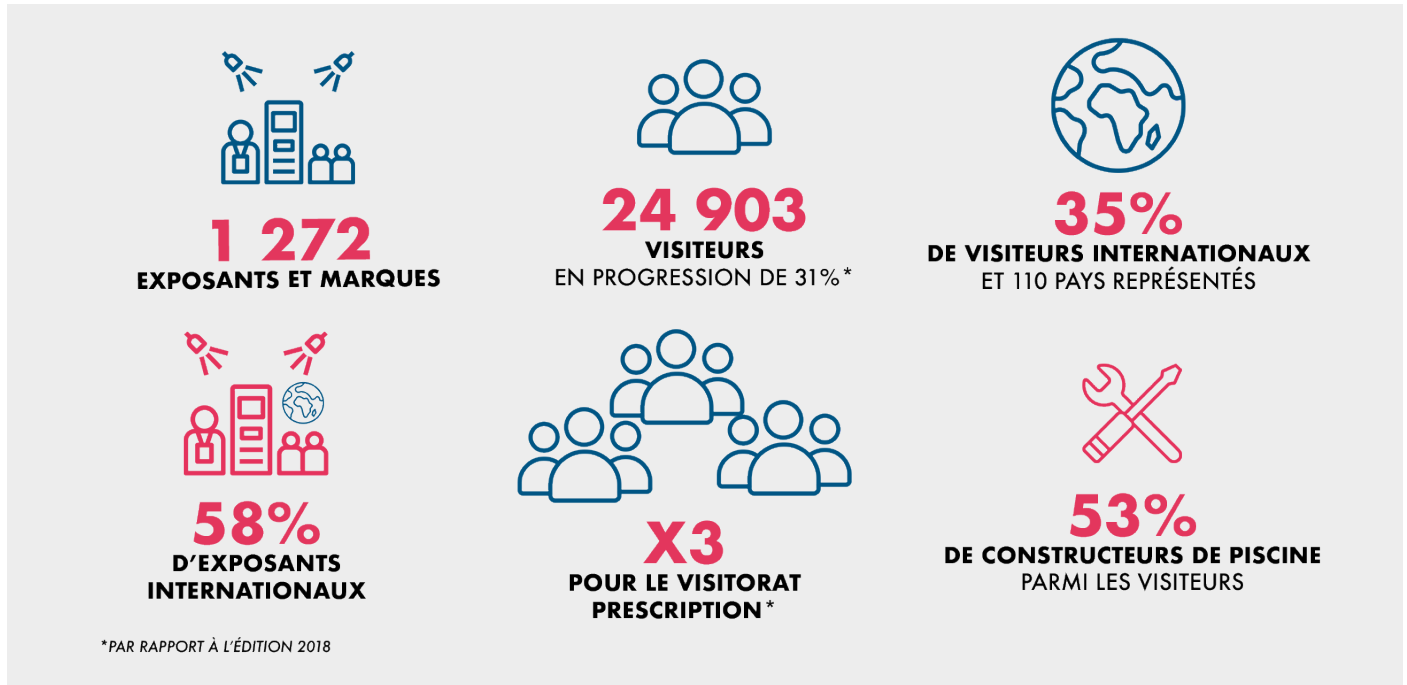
1 272
EXPOSANTS ET MARQUES

24 903
VISITEURS
EN PROGRESSION DE 31%*

35%
DE VISITEURS INTERNATIONAUX
ET 110 PAYS REPRÉSENTÉS

58%
D'EXPOSANTS
INTERNATIONAUX

X3
POUR LE VISITORAT
PRESCRIPTION*

53%
DE CONSTRUCTEURS DE PISCINE
PARMI LES VISITEURS

*PAR RAPPORT À L'ÉDITION 2018